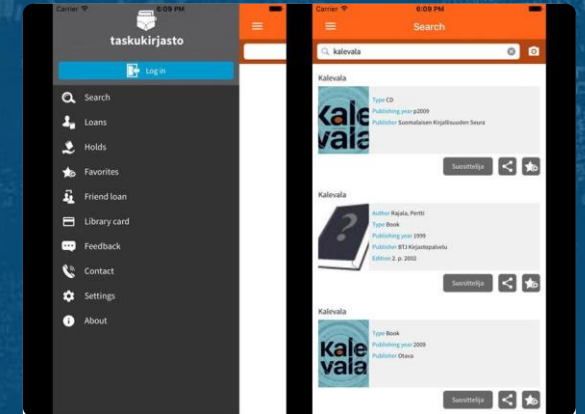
Carrier 6:09 PM

taskukirjasto

Log in

Search

Loans

Holds

Favorites

Friend loan

Library card

Feedback

Contact

Settings

About

Carrier 6:09 PM

Search

kalevala

Kalevala

Kale vala

Type CD

Publishing year p2009

Publisher Suomalaisen Kirjallisuuden Seura

Suosittelija

Kalevala

Author Rajala, Pertti

Type Book

Publishing year 1999

Publisher BTJ Kirjastopalvelu

Edition 2. p. 2002

Suosittelija

Kalevala

Kale vala

Type Book

Publishing year 2009

Publisher Otava

Suosittelija